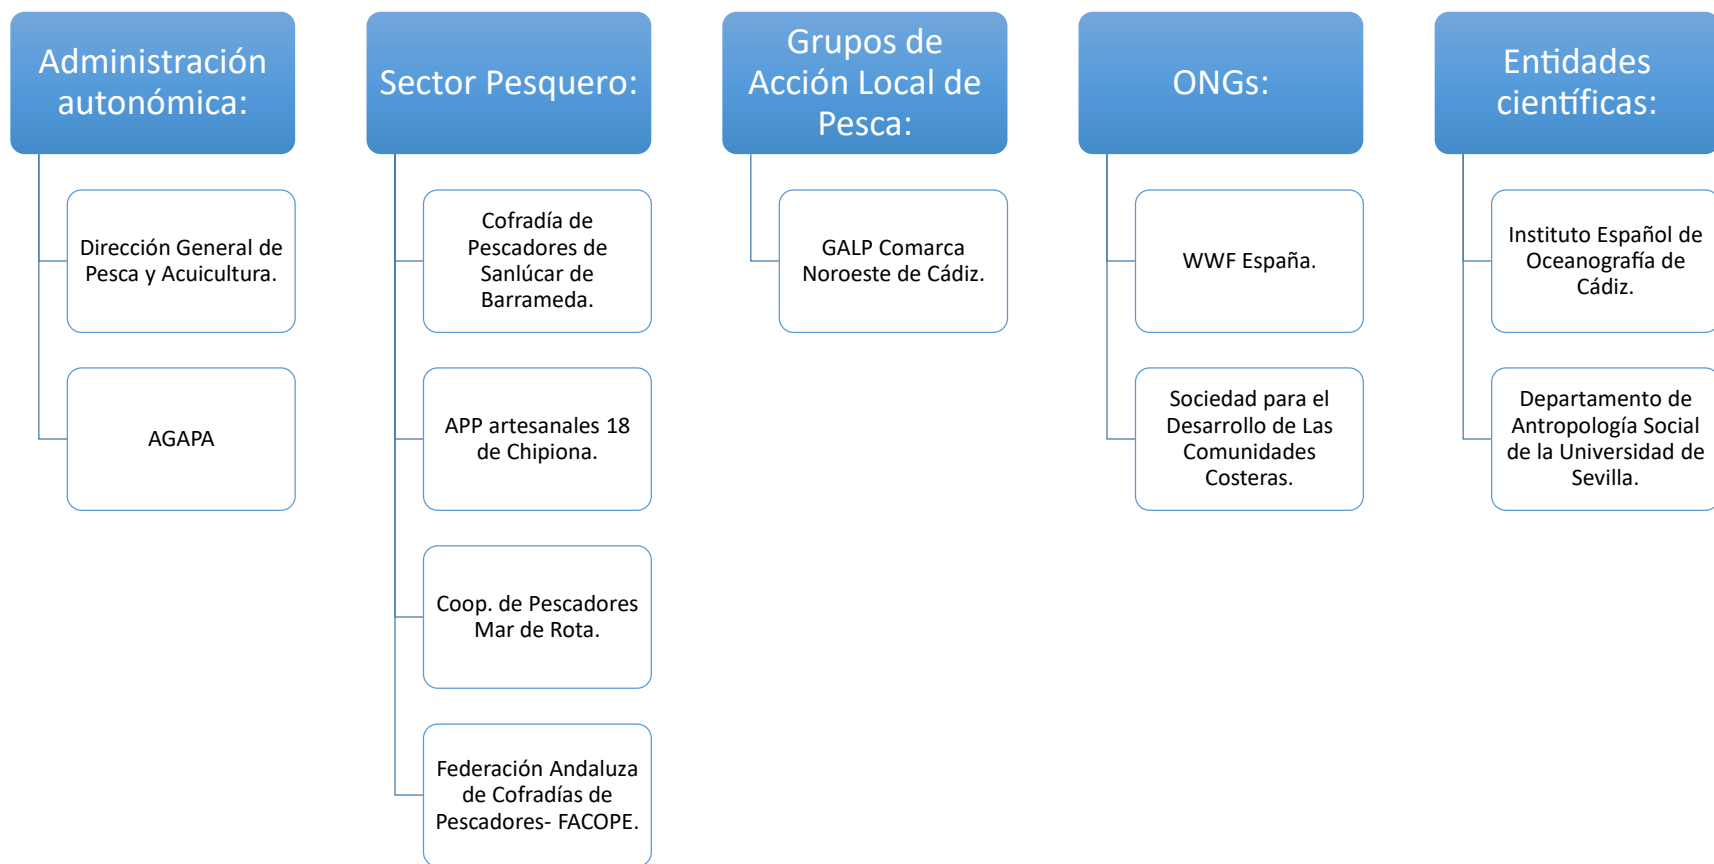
Administración autonómica:

Dirección General de Pesca y Acuicultura.

AGAPA

Sector Pesquero:

Cofradía de Pescadores de Sanlúcar de Barrameda.

APP artesanales 18 de Chipiona.

Coop. de Pescadores Mar de Rota.

Federación Andaluza de Cofradías de Pescadores- FACOPE.

Grupos de Acción Local de Pesca:

GALP Comarca Noroeste de Cádiz.

ONGs:

WWF España.

Sociedad para el Desarrollo de Las Comunidades Costeras.

Entidades científicas:

Instituto Español de Oceanografía de Cádiz.

Departamento de Antropología Social de la Universidad de Sevilla.